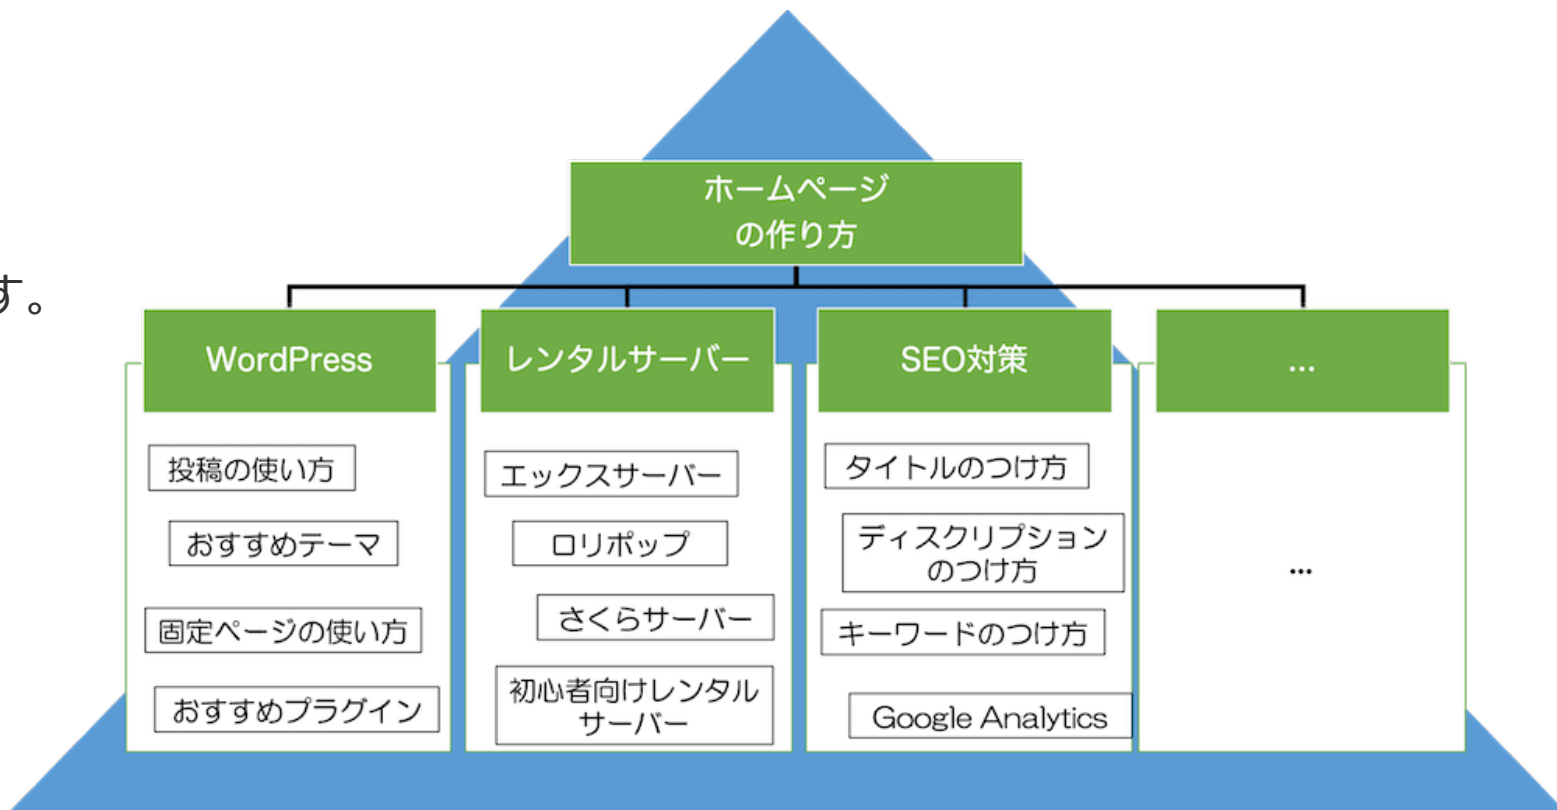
す。

ホームページの作り方

WordPress
投稿の使い方
おすすめテーマ
固定ページの使い方
おすすめプラグイン

レンタルサーバー
エックスサーバー
ロリポップ
さくらサーバー
初心者向けレンタルサーバー

SEO対策
タイトルのつけ方
ディスクリプションのつけ方
キーワードのつけ方
Google Analytics

...
...